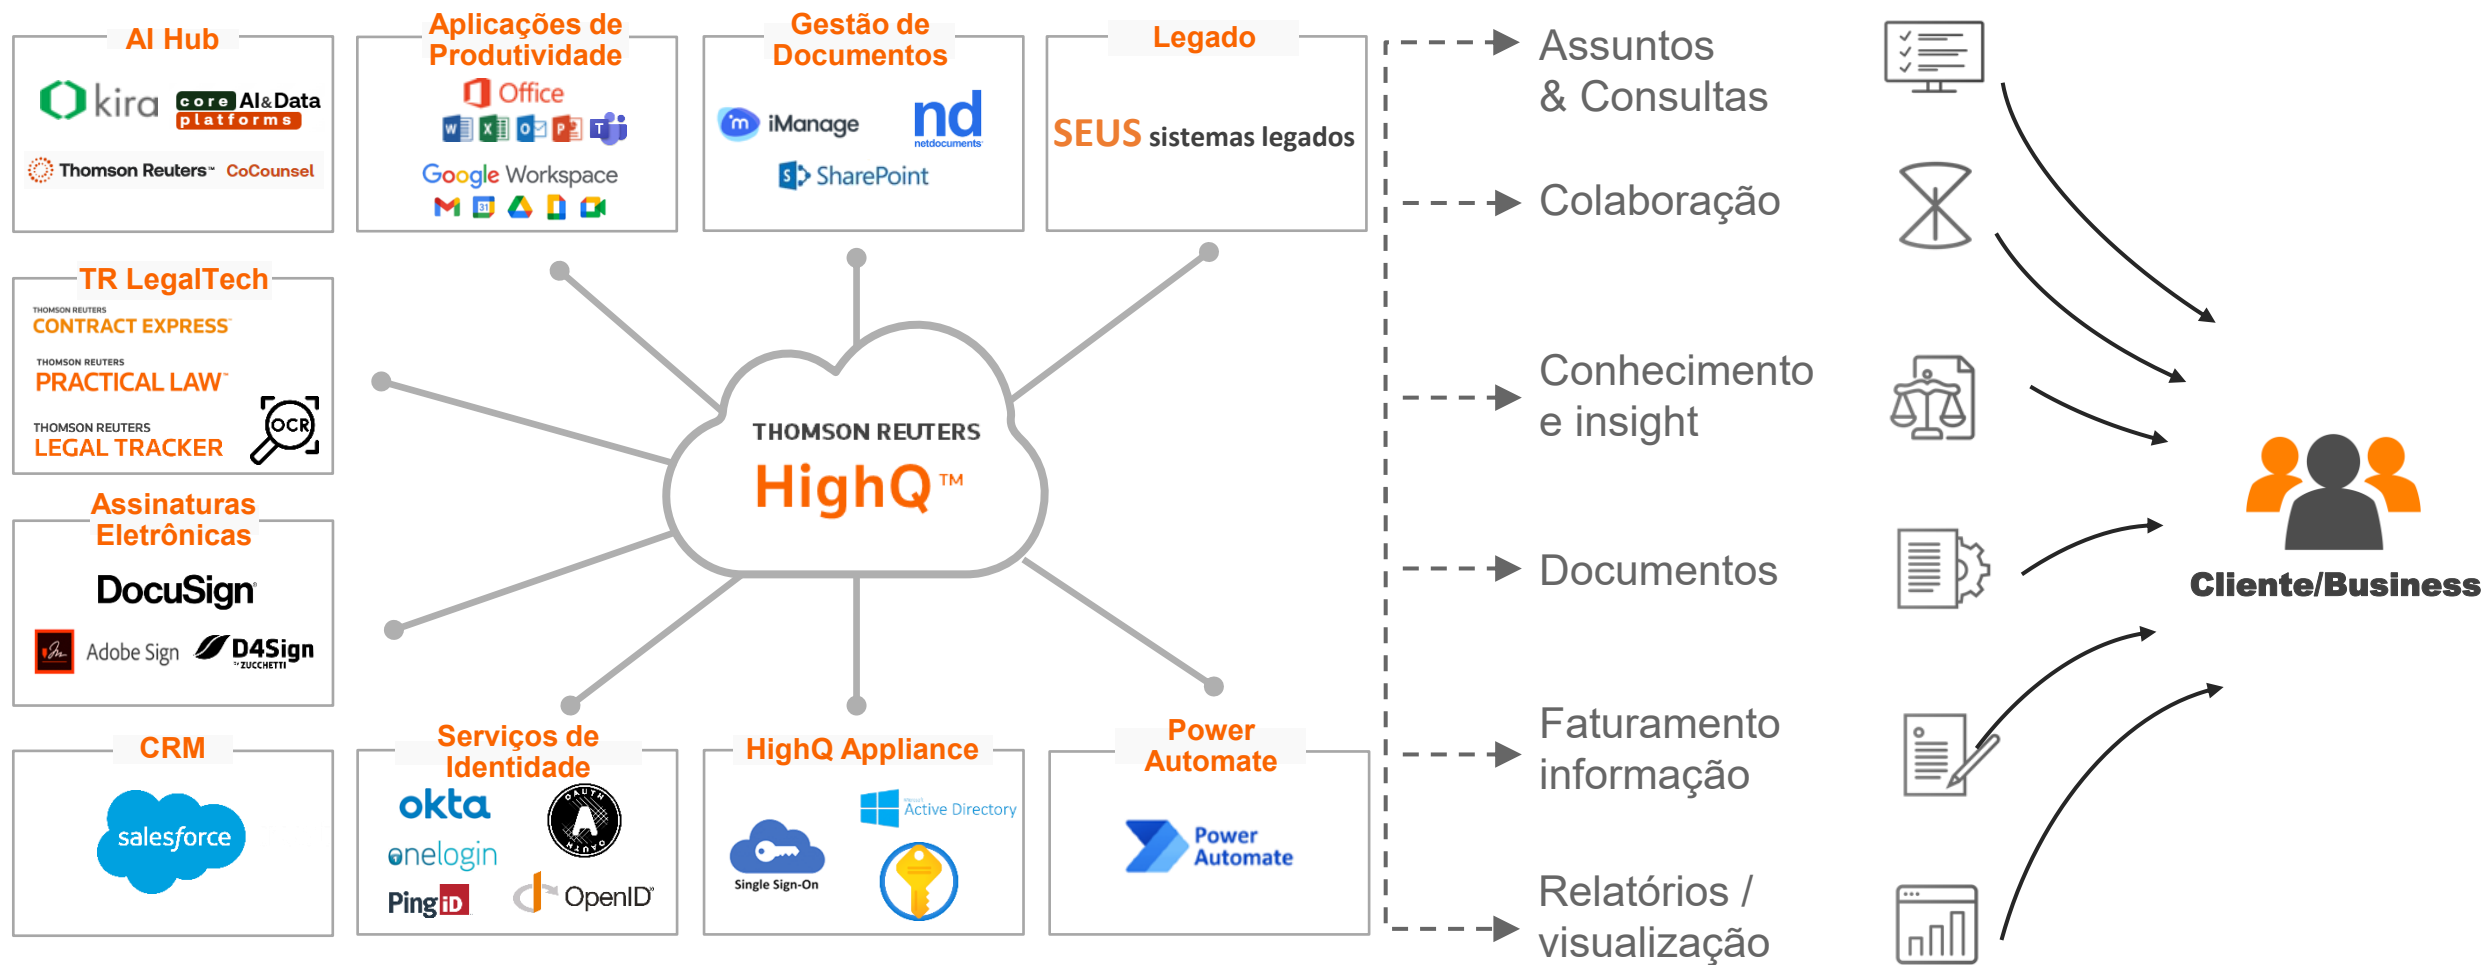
AI Hub

kira

core AI&Data platforms

Thomson Reuters CoCounsel

Aplicações de Produtividade

Office

Google Workspace

Gestão de Documentos

iManage

nd netdocuments

SharePoint

Legado

SEUS sistemas legados

TR LegalTech

THOMSON REUTERS CONTRACT EXPRESS

THOMSON REUTERS PRACTICAL LAW

THOMSON REUTERS LEGAL TRACKER

OCR

Assinaturas Eletrônicas

DocuSign

Adobe Sign

D4Sign by ZUCCHETTI

CRM

salesforce

THOMSON REUTERS

HighQ™

Serviços de Identidade

okta

onelogin

Ping iD

OAUTH

OpenID

HighQ Appliance

Active Directory

Single Sign-On

Power Automate

Power Automate

Assuntos & Consultas

Colaboração

Conhecimento e insight

Documentos

Faturamento informação

Relatórios / visualização

Cliente/Business